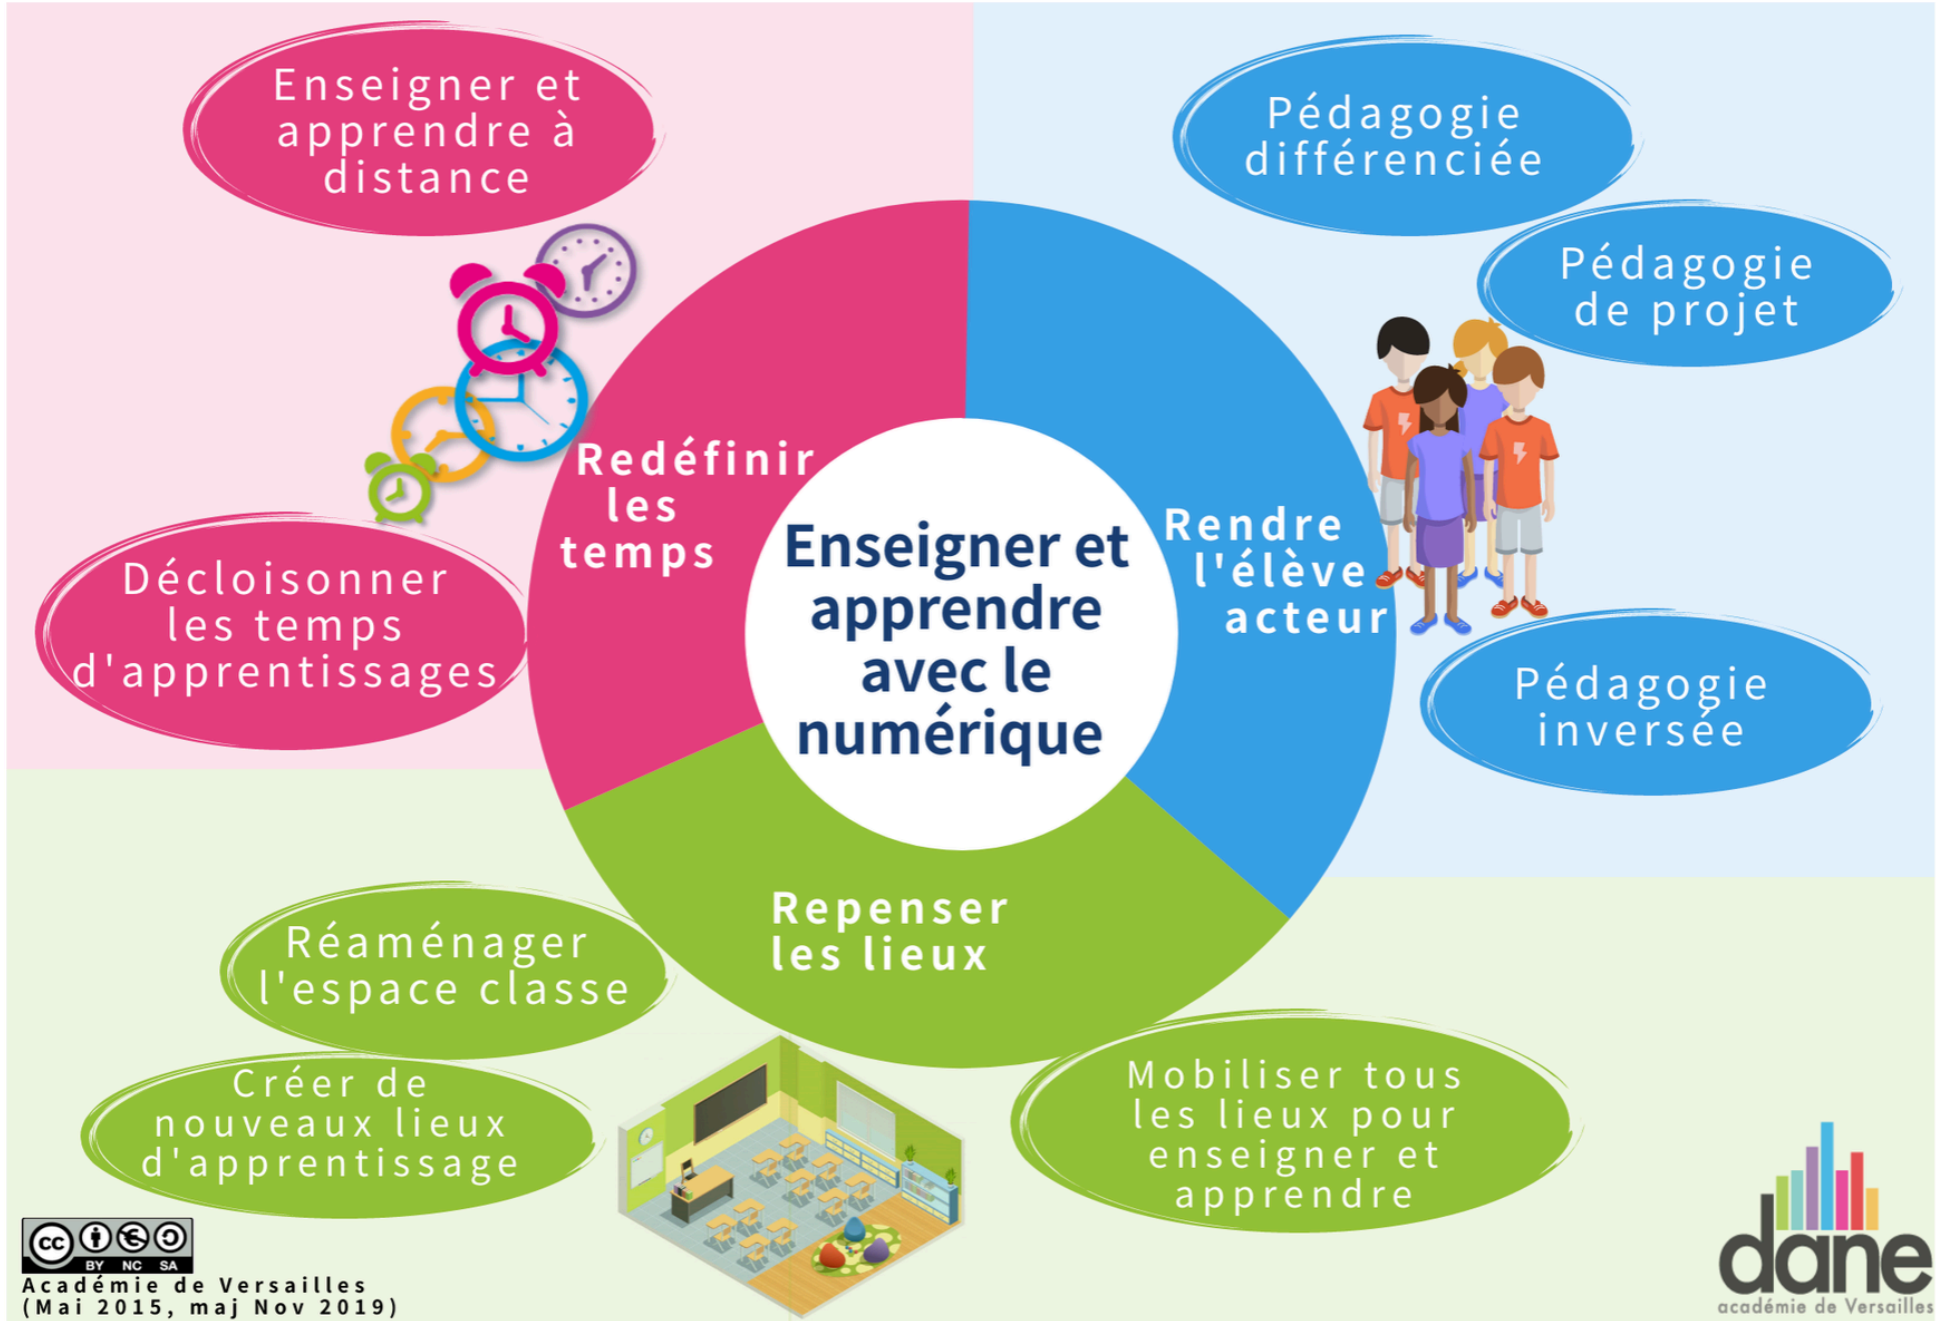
Enseigner et apprendre à distance

Pédagogie différenciée

Pédagogie de projet

Redéfinir les temps

Enseigner et apprendre avec le numérique

Rendre l'élève acteur

Décloisonner les temps d'apprentissages

Pédagogie inversée

Repenser les lieux

Réaménager l'espace classe

Créer de nouveaux lieux d'apprentissage

Mobiliser tous les lieux pour enseigner et apprendre

BY NC SA
Académie de Versailles
(Mai 2015, maj Nov 2019)

dane
académie de Versailles